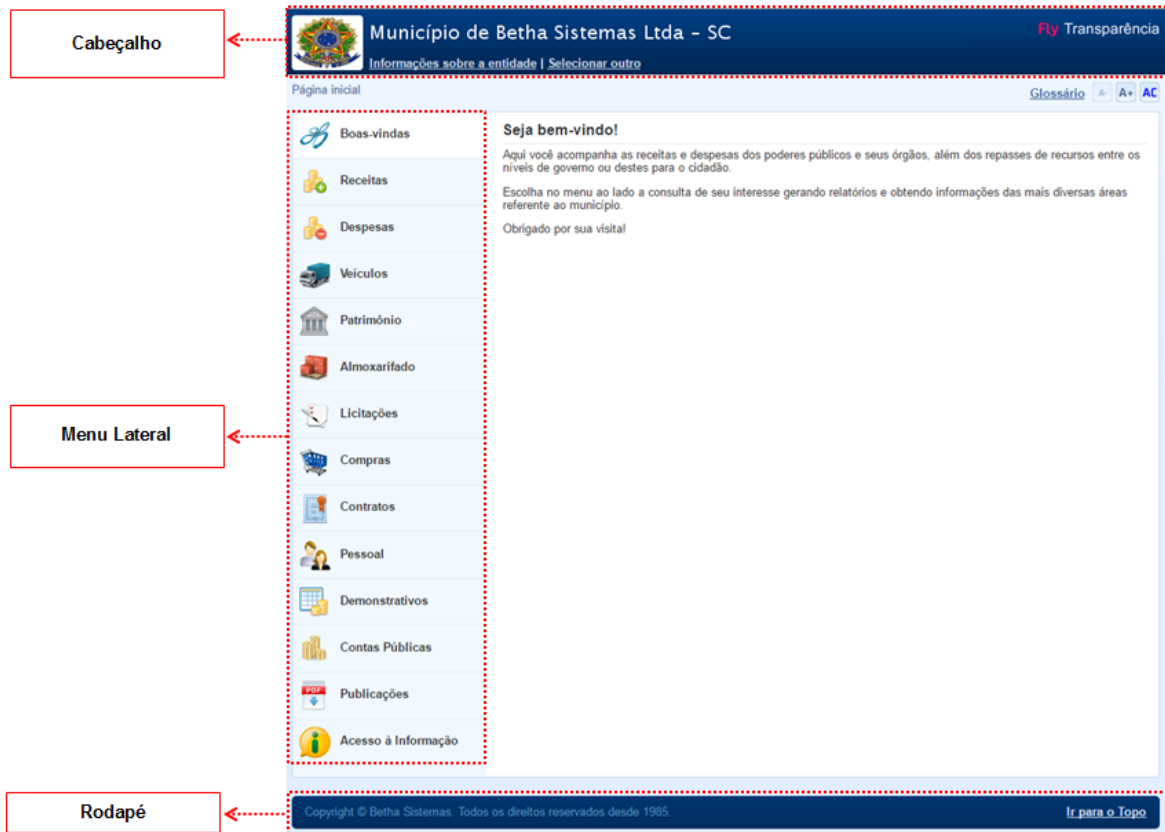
Cabeçalho

Município de Betha Sistemas Ltda - SC

Informações sobre a entidade | Selecionar outro

Fly Transparência

Página inicial

Glossário A- A+ AC

Menu Lateral

Boas-vindas
Receitas
Despesas
Veículos
Patrimônio
Almoxarifado
Licitações
Compras
Contratos
Pessoal
Demonstrativos
Contas Públicas
Publicações
Acesso à Informação

Seja bem-vindo!

Aqui você acompanha as receitas e despesas dos poderes públicos e seus órgãos, além dos repasses de recursos entre os níveis de governo ou destes para o cidadão.

Escolha no menu ao lado a consulta de seu interesse gerando relatórios e obtendo informações das mais diversas áreas referente ao município.

Obrigado por sua visita!

Rodapé

Copyright © Betha Sistemas. Todos os direitos reservados desde 1985.

Ir para o Topo